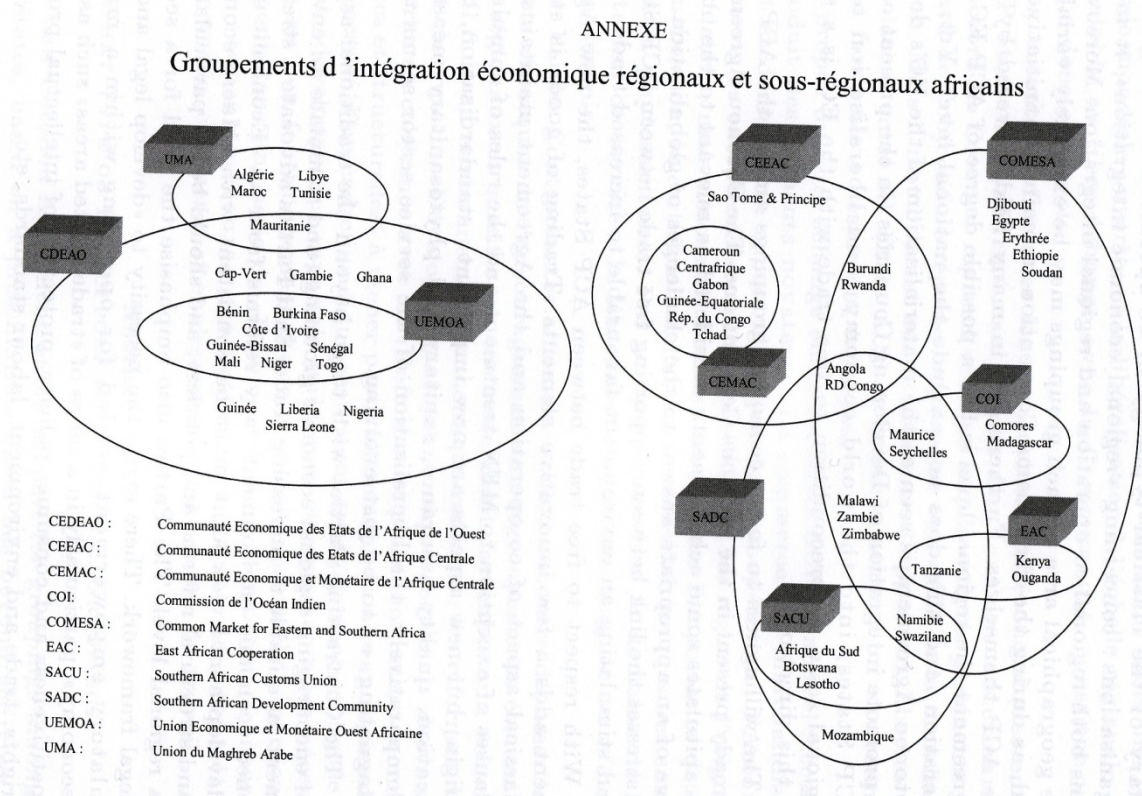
ANNEXE

Groupements d 'intégration économique régionaux et sous-régionaux africains

UMA

Algérie Libye
Maroc Tunisie

Mauritanie

CDEAO

Cap-Vert Gambie Ghana

UEMOA

Bénin Burkina Faso
Côte d 'Ivoire
Guinée-Bissau Sénégal
Mali Niger Togo

Guinée Liberia Nigeria
Sierra Leone

CEEAC

Sao Tome & Principe

Cameroun
Centrafrique
Gabon
Guinée-Equatoriale
Rép. du Congo
Tchad

CEMAC

Burundi
Rwanda

COMESA

Djibouti
Egypte
Erythrée
Ethiopie
Soudan

Angola
RD Congo

COI

Maurice
Seychelles

Comores
Madagascar

SADC

Malawi
Zambie
Zimbabwe

EAC

Tanzanie

Kenya
Ouganda

SACU

Afrique du Sud
Botswana
Lesotho

Namibie
Swaziland

Mozambique

| | |
|---|---|
| CEDEAO : | Communauté Economique des Etats de l'Afrique de l'Ouest |
| CEEAC : | Communauté Economique des Etats de l'Afrique Centrale |
| CEMAC : | Communauté Economique et Monétaire de l'Afrique Centrale |
| COI: | Commission de l'Océan Indien |
| COMESA : | Common Market for Eastern and Southern Africa |
| EAC : | East African Cooperation |
| SACU : | Southern African Customs Union |
| SADC : | Southern African Development Community |
| UEMOA : | Union Economique et Monétaire Ouest Africaine |
| UMA : | Union du Maghreb Arabe |